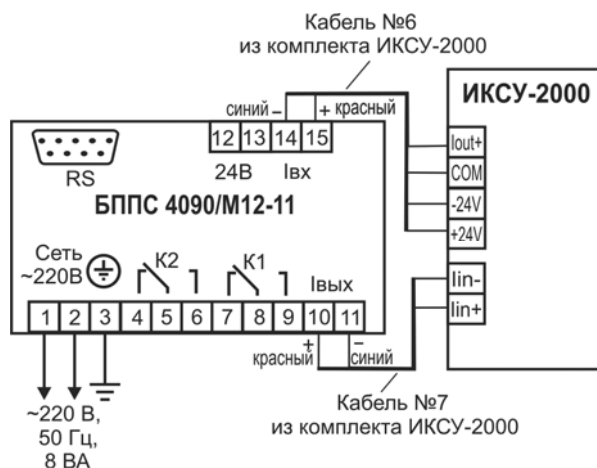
Кабель №6
из комплекта ИКСУ-2000

ИКСУ-2000

синий – + красный

12 13 14 15

24В Iвх

RS

БППС 4090/М12-11

Iout+
COM
-24V
+24V

Сеть ~220В

К2 К1

Iвых

Iin-
Iin+

1 2 3 4 5 6 7 8 9 10 11

+ красный – синий

~220 В, 50 Гц, 8 ВА

Кабель №7
из комплекта ИКСУ-2000